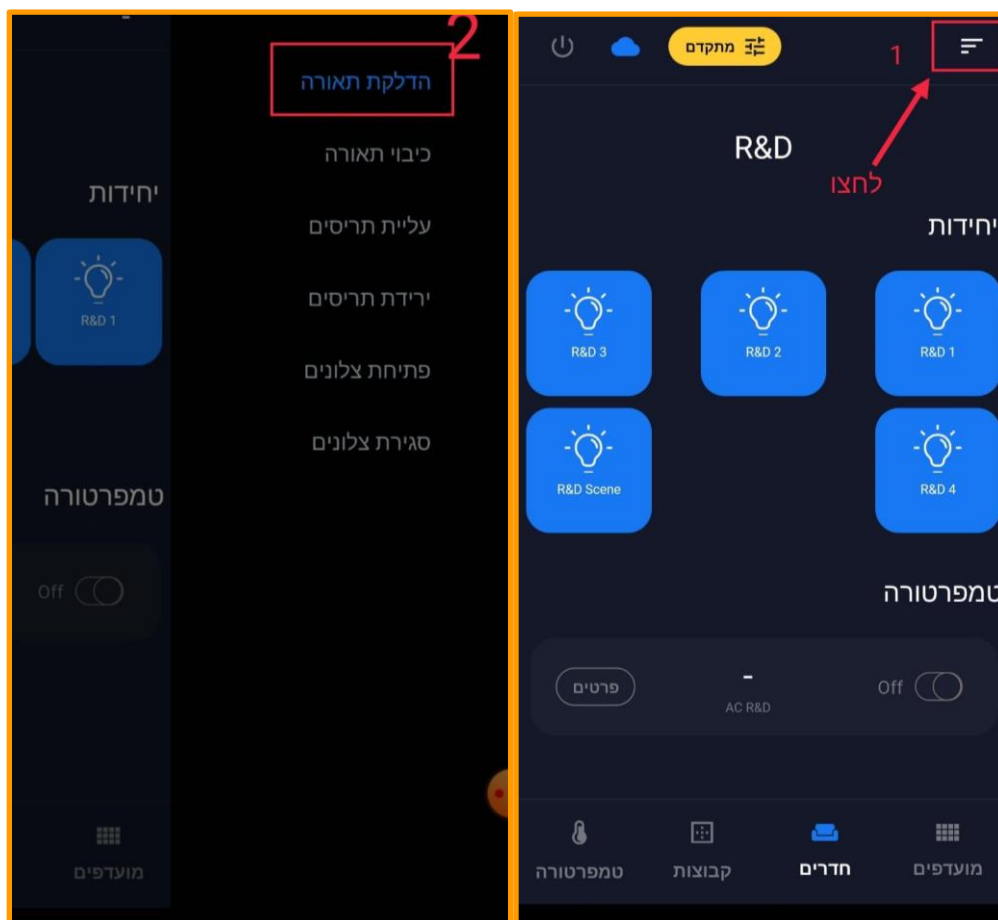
2

הדלקת תאורה

כיבוי תאורה

עליית תריסים

ירידת תריסים

פתיחת צלונים

סגירת צלונים

יחידות

R&D 1

טמפרטורה

Off

מועדפים

מתקדם

1

R&D

לחצו

יחידות

R&D 3

R&D 2

R&D 1

R&D Scene

R&D 4

טמפרטורה

פרטים

-

AC R&D

Off

טמפרטורה

קבוצות

חדרים

מועדפים